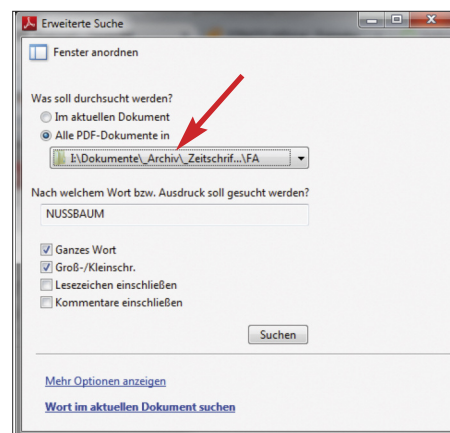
Erweiterte Suche

Fenster anordnen

Was soll durchsucht werden?

Im aktuellen Dokument

Alle PDF-Dokumente in

I:\Dokumente\_Archiv\_Zeitschrif...\FA

Nach welchem Wort bzw. Ausdruck soll gesucht werden?

NUSSBAUM

Ganzes Wort

Groß-/Kleinschr.

Lesezeichen einschließen

Kommentare einschließen

Suchen

Mehr Optionen anzeigen

Wort im aktuellen Dokument suchen